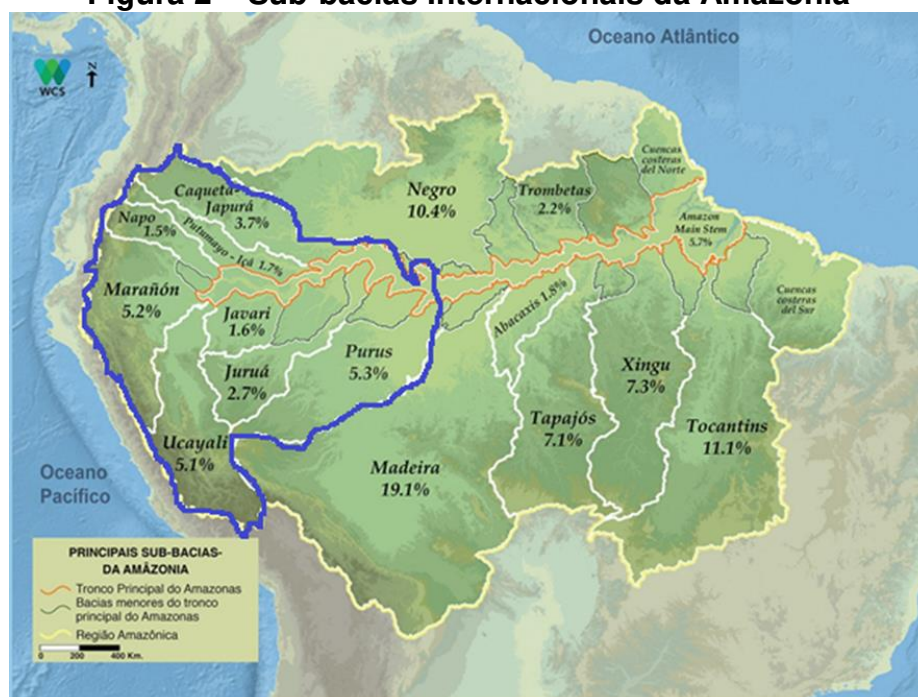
Figura 2 – Sub-bacias internacionais da Amazônia

WCS
N

Oceano Atlântico

Caquetá-Japurá 3.7%
Napo 1.5%
Putumayo - Içá 1.7%
Negro 10.4%
Trombetas 2.2%
Cuencas costeras del Norte
Amazon Main Stem 5.7%
Cuencas costeras del Sur
Marañón 5.2%
Javari 1.6%
Abacaxis 1.8%
Purus 5.3%
Juruá 2.7%
Xingu 7.3%
Tapajós 7.1%
Tocantins 11.1%
Ucayali 5.1%
Madeira 19.1%

Oceano Pacífico

PRINCIPAIS SUB-BACIAS-DA AMÃZONIA
Tronco Principal do Amazonas
Bacias menores do tronco principal do Amazonas
Região Amazônica
0 200 400 Km.